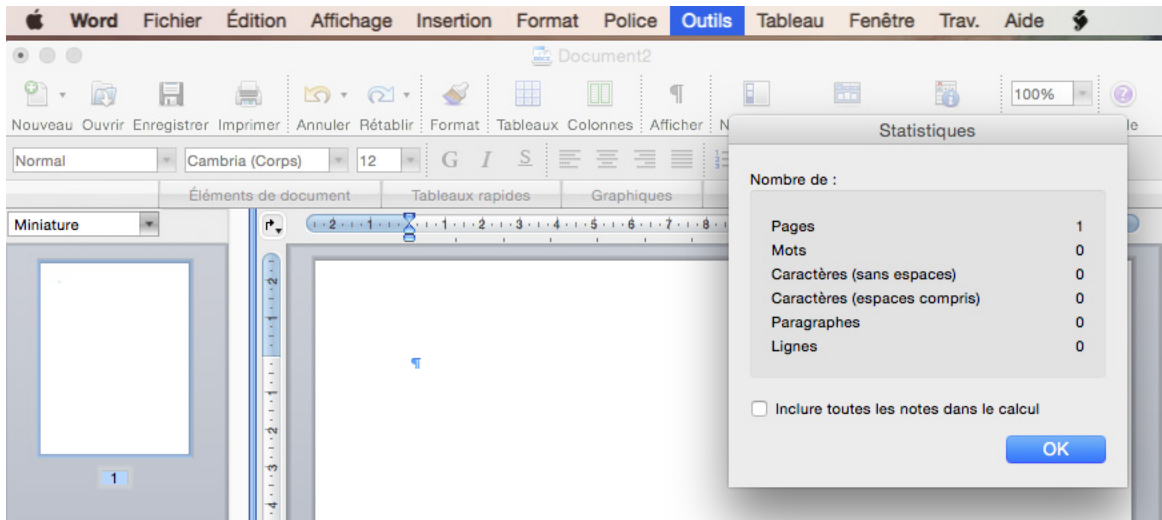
Word Fichier Édition Affichage Insertion Format Police Outils Tableau Fenêtre Trav. Aide

Document2

Nouveau Ouvrir Enregistrer Imprimer Annuler Rétablir Format Tableaux Colonnes Afficher N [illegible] le

100%

Normal Cambria (Corps) 12 G I S

Éléments de document Tableaux rapides Graphiques

Miniature

1

¶

Statistiques

Nombre de :

| | |
|---|---|
| Pages | 1 |
| Mots | 0 |
| Caractères (sans espaces) | 0 |
| Caractères (espaces compris) | 0 |
| Paragraphes | 0 |
| Lignes | 0 |

Inclure toutes les notes dans le calcul

OK